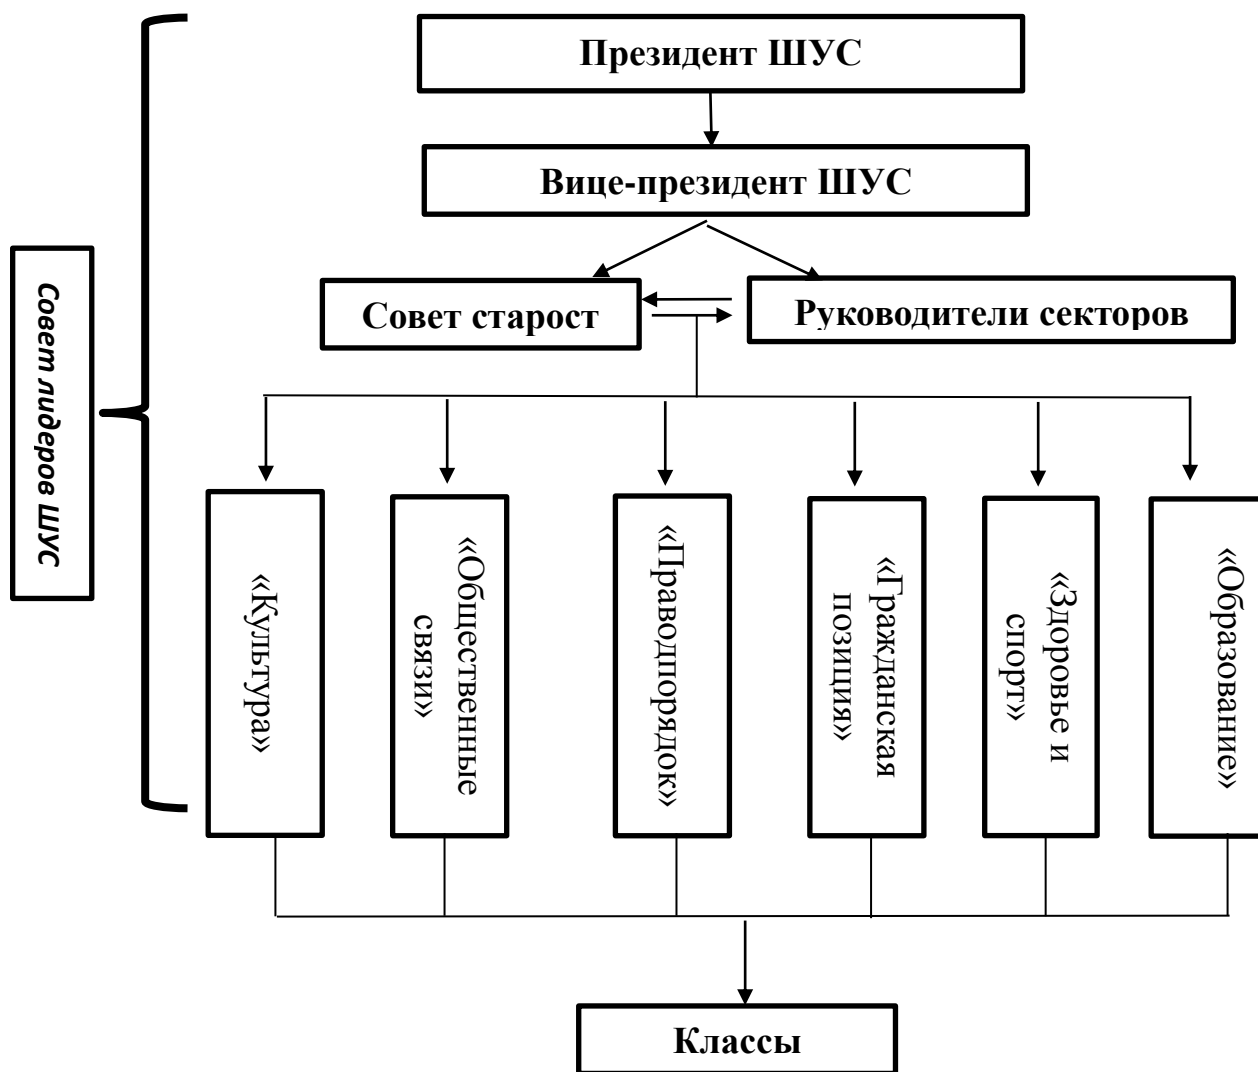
Совет лидеров ШУС

Президент ШУС

Вице-президент ШУС

Совет старост

Руководители секторов

«Культура»

«Общественные связи»

«Правопорядок»

«Гражданская позиция»

«Здоровье и спорт»

«Образование»

Классы